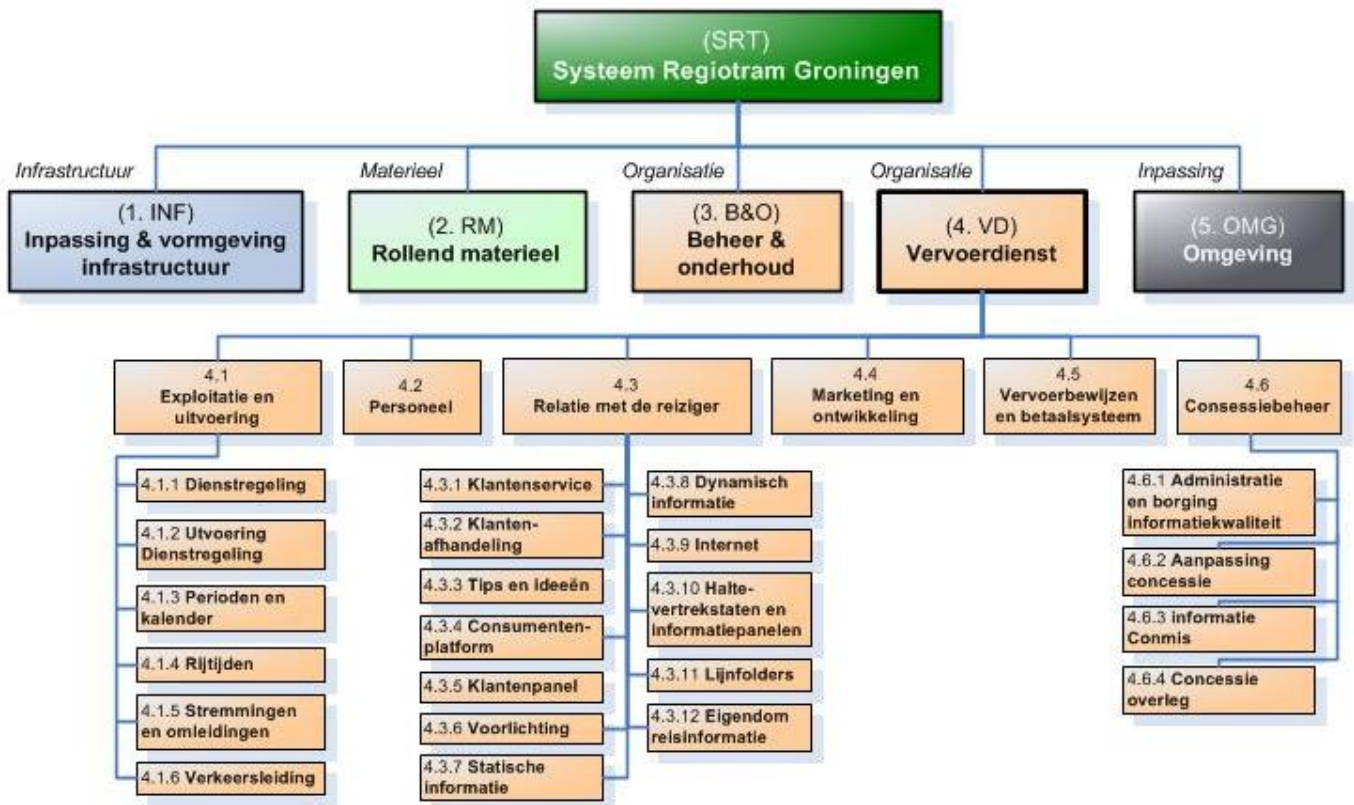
(SRT)
Systeem Regiotram Groningen

Infrastructuur
(1. INF)
Inpassing & vormgeving infrastructuur

Materieel
(2. RM)
Rollend materieel

Organisatie
(3. B&O)
Beheer & onderhoud

Organisatie
(4. VD)
Vervoerdienst

Inpassing
(5. OMG)
Omgeving

4.1
Exploitatie en uitvoering

4.1.1 Dienstregeling
4.1.2 Utvoering Dienstregeling
4.1.3 Perioden en kalender
4.1.4 Rijtijden
4.1.5 Stremmingen en omleidingen
4.1.6 Verkeersleiding

4.2
Personeel

4.3
Relatie met de reiziger

4.3.1 Klantenservice
4.3.2 Klantenafhandeling
4.3.3 Tips en ideeën
4.3.4 Consumentenplatform
4.3.5 Klantenpanel
4.3.6 Voorlichting
4.3.7 Statische informatie
4.3.8 Dynamisch informatie
4.3.9 Internet
4.3.10 Haltevertrekstaten en informatiepanelen
4.3.11 Lijnfolders
4.3.12 Eigendom reisinformatie

4.4
Marketing en ontwikkeling

4.5
Vervoerbewijzen en betaalsysteem

4.6
Consessiebeheer

4.6.1 Administratie en borging informatiekwaliteit
4.6.2 Aanpassing concessie
4.6.3 informatie Conmis
4.6.4 Concessie overleg